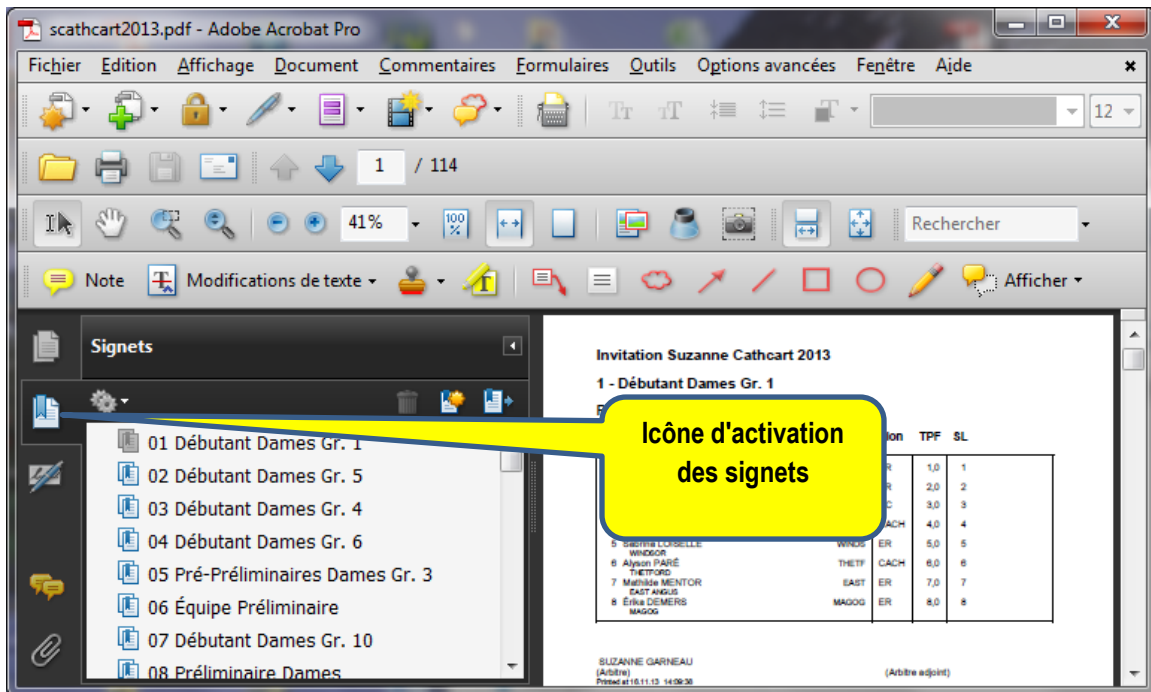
scathcart2013.pdf - Adobe Acrobat Pro

Fichier Edition Affichage Document Commentaires Formulaires Outils Options avancées Fenêtre Aide

12

1 / 114

41%

Rechercher

Note Modifications de texte Afficher

Signets

01 Débutant Dames Gr. 1
02 Débutant Dames Gr. 5
03 Débutant Dames Gr. 4
04 Débutant Dames Gr. 6
05 Pré-Préliminaires Dames Gr. 3
06 Équipe Préliminaire
07 Débutant Dames Gr. 10
08 Préliminaire Dames

Icône d'activation des signets

Invitation Suzanne Cathcart 2013

1 - Débutant Dames Gr. 1

F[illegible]

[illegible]ion TPF SL

| | | | | |
|---|---|---|---|---|
| | | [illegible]R | 1,0 | 1 |
| | | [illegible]R | 2,0 | 2 |
| | | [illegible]C | 3,0 | 3 |
| | | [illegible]ACH | 4,0 | 4 |
| 5 Sabrina LOISELLE WINDSOR | WINDS | ER | 5,0 | 5 |
| 6 Alyson PARÉ THETFORD | THETF | CACH | 6,0 | 6 |
| 7 Mathilde MENTOR EAST ANGUS | EAST | ER | 7,0 | 7 |
| 8 Érika DEMERS MAGOG | MAGOG | ER | 8,0 | 8 |

SUZANNE GARNEAU
(Arbitre)
Printed at 16.11.13 14:09:38

(Arbitre adjoint)